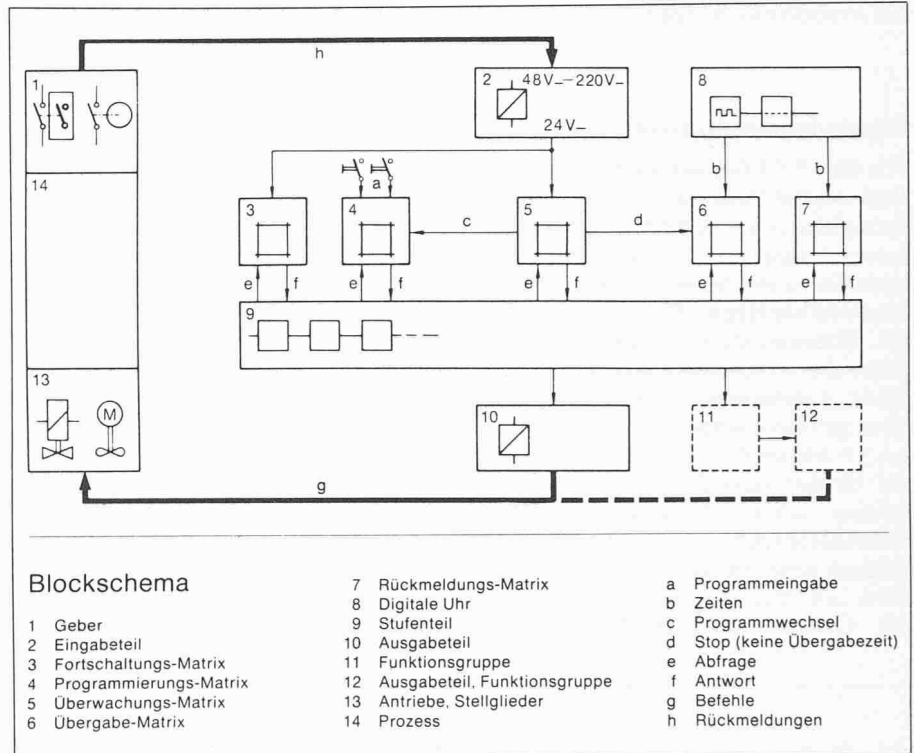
h

1

2 48V— 220V—

24V—

8

14

a

c

d

b

b

3

4

5

6

7

e f

e f

e f

e f

e f

9

13

M

10

11

12

g

Blockschema

1 Geber
2 Eingabeteil
3 Fortschaltungs-Matrix
4 Programmierungs-Matrix
5 Überwachungs-Matrix
6 Übergabe-Matrix

7 Rückmeldungs-Matrix
8 Digitale Uhr
9 Stufenteil
10 Ausgabeteil
11 Funktionsgruppe
12 Ausgabeteil, Funktionsgruppe
13 Antriebe, Stellglieder
14 Prozess

a Programmeingabe
b Zeiten
c Programmwechsel
d Stop (keine Übergabezeit)
e Abfrage
f Antwort
g Befehle
h Rückmeldungen